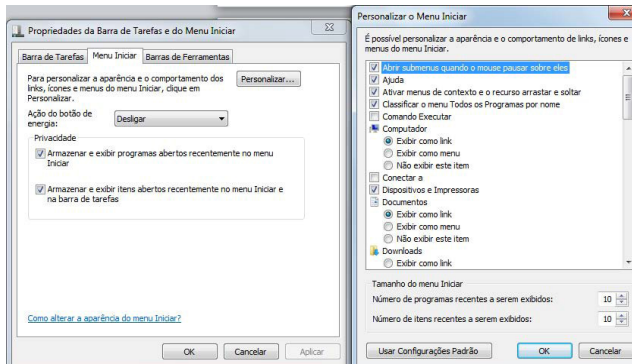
Propriedades da Barra de Tarefas e do Menu Iniciar

Barra de Tarefas | Menu Iniciar | Barras de Ferramentas

Para personalizar a aparência e o comportamento dos links, ícones e menus do menu Iniciar, clique em Personalizar.

Personalizar...

Ação do botão de energia: Desligar

Privacidade

Armazenar e exibir programas abertos recentemente no menu Iniciar

Armazenar e exibir itens abertos recentemente no menu Iniciar e na barra de tarefas

Como alterar a aparência do menu Iniciar?

OK | Cancelar | Aplicar

Personalizar o Menu Iniciar

É possível personalizar a aparência e o comportamento de links, ícones e menus do menu Iniciar.

Abrir submenus quando o mouse pausar sobre eles
Ajuda
Ativar menus de contexto e o recurso arrastar e soltar
Classificar o menu Todos os Programas por nome
Comando Executar
Computador
Exibir como link
Exibir como menu
Não exibir este item
Conectar a
Dispositivos e Impressoras
Documentos
Exibir como link
Exibir como menu
Não exibir este item
Downloads
Exibir como link

Tamanho do menu Iniciar

Número de programas recentes a serem exibidos: 10

Número de itens recentes a serem exibidos: 10

Usar Configurações Padrão | OK | Cancelar